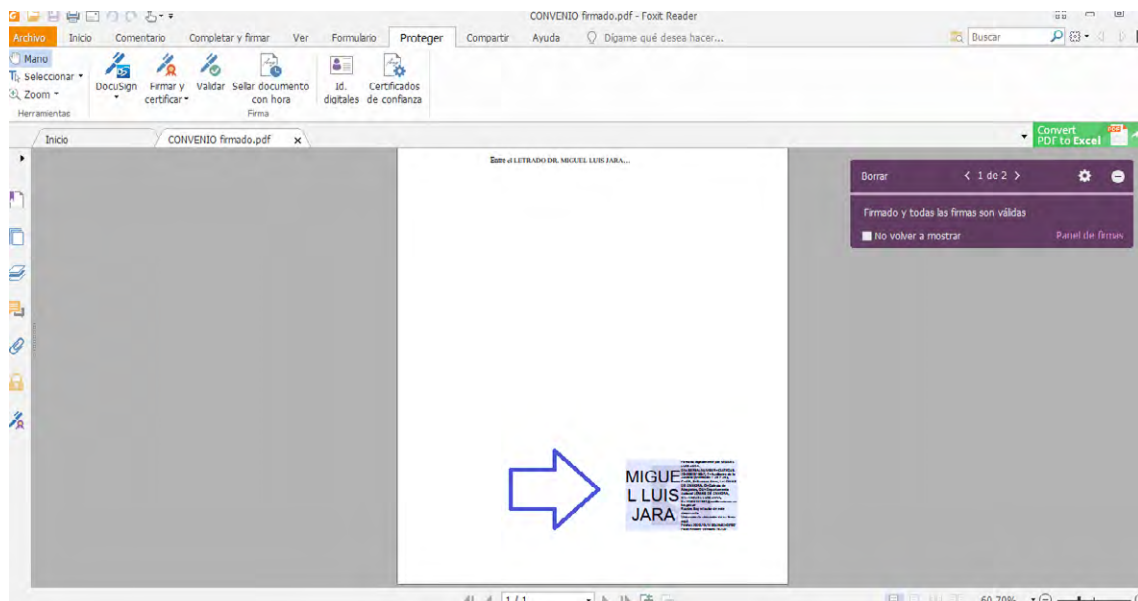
CONVENIO firmado.pdf - Foxit Reader

Archivo Inicio Comentario Completar y firmar Ver Formulario Proteger Compartir Ayuda Dígame qué desea hacer...

Buscar

Mano
Seleccionar
Zoom
Herramientas

DocuSign Firmar y certificar Validar Sellar documento con hora
Firma

Id. digitales Certificados de confianza

Inicio CONVENIO firmado.pdf

Convert PDF to Excel

Entre el LETRADO DR. MIGUEL LUIS JARA...

Borrar < 1 de 2 >

Firmado y todas las firmas son válidas

No volver a mostrar Panel de firmas

MIGUEL LUIS JARA

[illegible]

1 / 1

60.70%